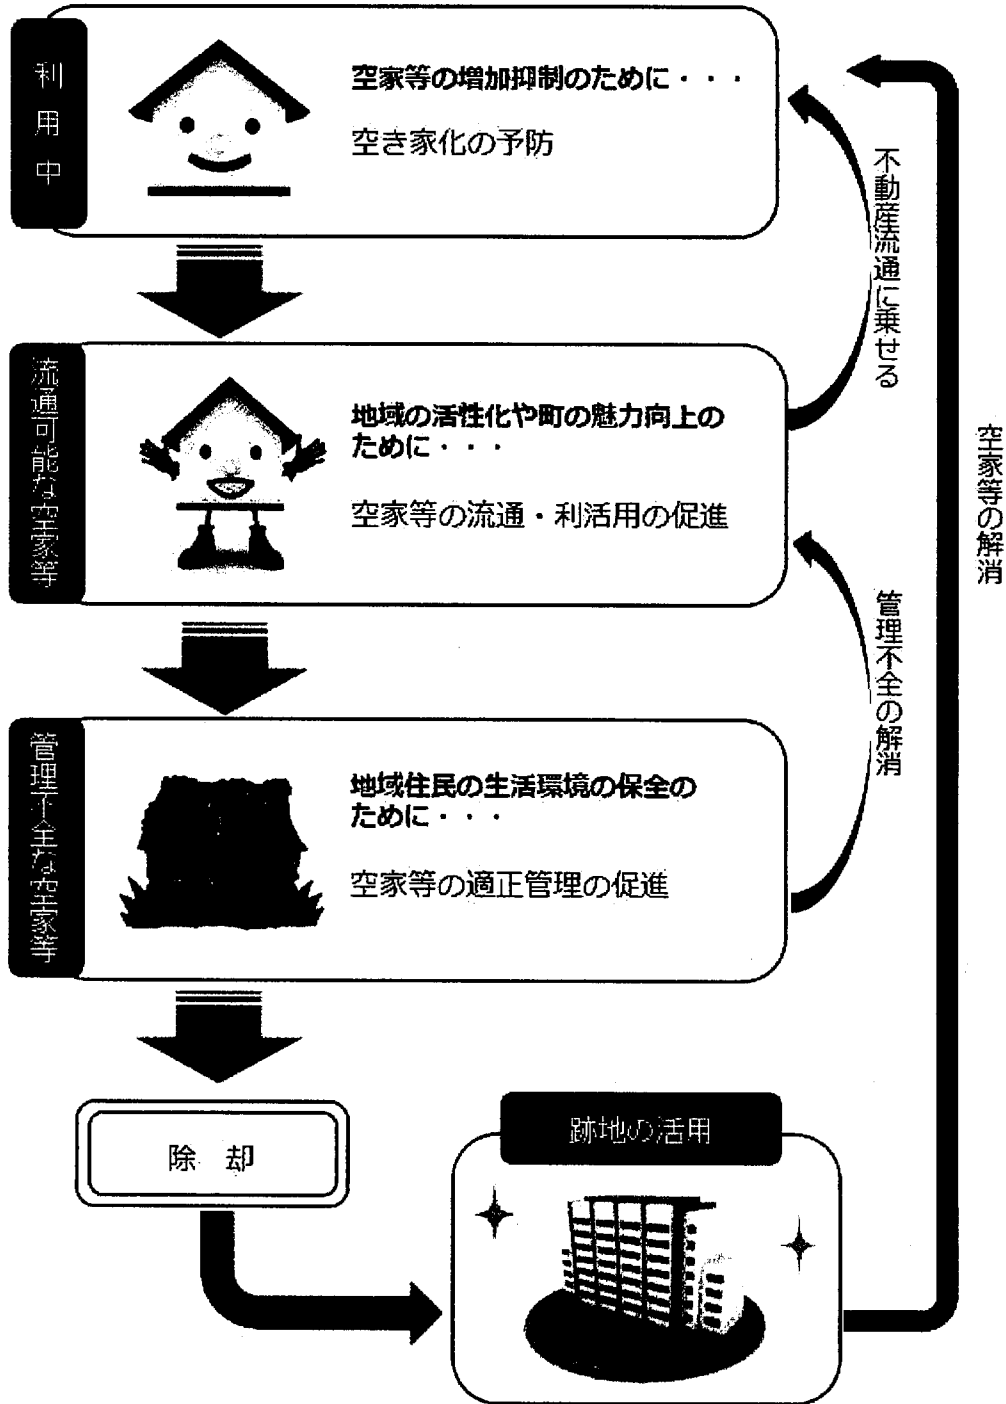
利用中

空家等の増加抑制のために・・・

空き家化の予防

不動産流通に乗せる

流通可能な空家等

地域の活性化や町の魅力向上のために・・・

空家等の流通・利活用の促進

空家等の解消

管理不全の解消

管理不全な空家等

地域住民の生活環境の保全のために・・・

空家等の適正管理の促進

除却

跡地の活用